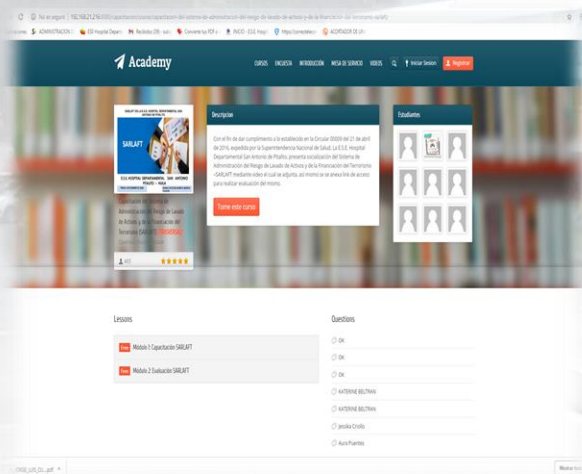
No es seguro | 192.168.21.216/capacitacion/course/capacitacion-del-sistema-de-administracion-del-riesgo-de-lavado-de-activos-y-de-la-financiacion-del-terrorismo-sarlaft/

ADMINISTRACION | ESE Hospital Depart | Recibidos (39) - sala | Convierte tus PDF a | INICIO - E.S.E. Hospi | https://consultaleo | ACORTADOR DE URL

Academy

CURSOS ENCUESTA INTRODUCCION MESA DE SERVICIO VIDEOS Iniciar Sesion Registrar

SARLAFT

E.S.E. HOSPITAL DEPARTAMENTAL SAN ANTONIO PITALITO - HUILA

Capacitación del Sistema de Administración del Riesgo de Lavado de Activos y de la Financiación del Terrorismo SARLAFT

Descripcion

Con el fin de dar cumplimiento a lo establecido en la Circular 00009 del 21 de abril de 2016, expedida por la Superintendencia Nacional de Salud, La E.S.E. Hospital Departamental San Antonio de Pitalito, presenta socialización del Sistema de Administración del Riesgo de Lavado de Activos y de la Financiación del Terrorismo –SARLAFT mediante video el cual se adjunta, así mismo se se anexa link de acceso para realizar evaluación del mismo.

Tome este curso

Estudiantes

Lessons

Free Modulo 1: Capacitación SARLAFT

Free Modulo 2: Evaluación SARLAFT

Questions

OK

OK

OK

KATERINE BELTRAN

KATERINE BELTRAN

Jessika Criollo

Aura Fuentes

CIRCULAR_009_DE...pdf

Mostrar todo